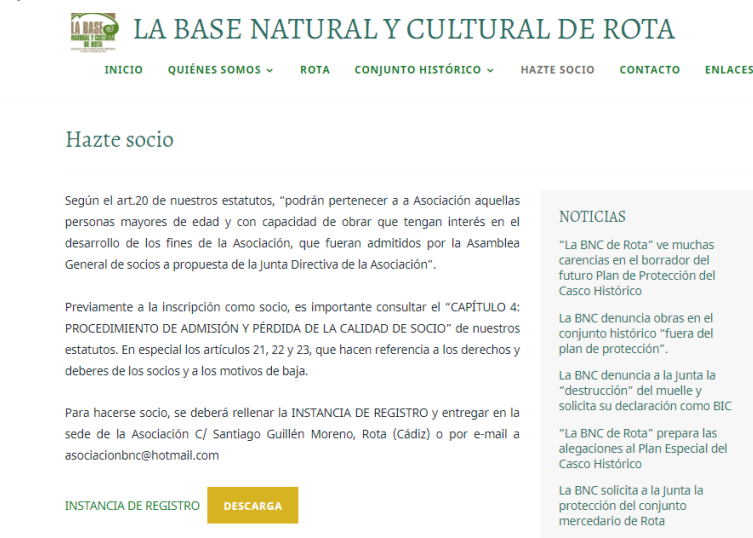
LA BASE NATURAL Y CULTURAL DE ROTA

LA BASE NATURAL Y CULTURAL DE ROTA

INICIO QUIÉNES SOMOS ROTA CONJUNTO HISTÓRICO HAZTE SOCIO CONTACTO ENLACES

Hazte socio

Según el art.20 de nuestros estatutos, "podrán pertenecer a a Asociación aquellas personas mayores de edad y con capacidad de obrar que tengan interés en el desarrollo de los fines de la Asociación, que fueran admitidos por la Asamblea General de socios a propuesta de la Junta Directiva de la Asociación".

Previamente a la inscripción como socio, es importante consultar el "CAPÍTULO 4: PROCEDIMIENTO DE ADMISIÓN Y PÉRDIDA DE LA CALIDAD DE SOCIO" de nuestros estatutos. En especial los artículos 21, 22 y 23, que hacen referencia a los derechos y deberes de los socios y a los motivos de baja.

Para hacerse socio, se deberá rellenar la INSTANCIA DE REGISTRO y entregar en la sede de la Asociación C/ Santiago Guillén Moreno, Rota (Cádiz) o por e-mail a asociacionbnc@hotmail.com

INSTANCIA DE REGISTRO DESCARGA

NOTICIAS

"La BNC de Rota" ve muchas carencias en el borrador del futuro Plan de Protección del Casco Histórico

La BNC denuncia obras en el conjunto histórico "fuera del plan de protección".

La BNC denuncia a la Junta la "destrucción" del muelle y solicita su declaración como BIC

"La BNC de Rota" prepara las alegaciones al Plan Especial del Casco Histórico

La BNC solicita a la Junta la protección del conjunto mercedario de Rota